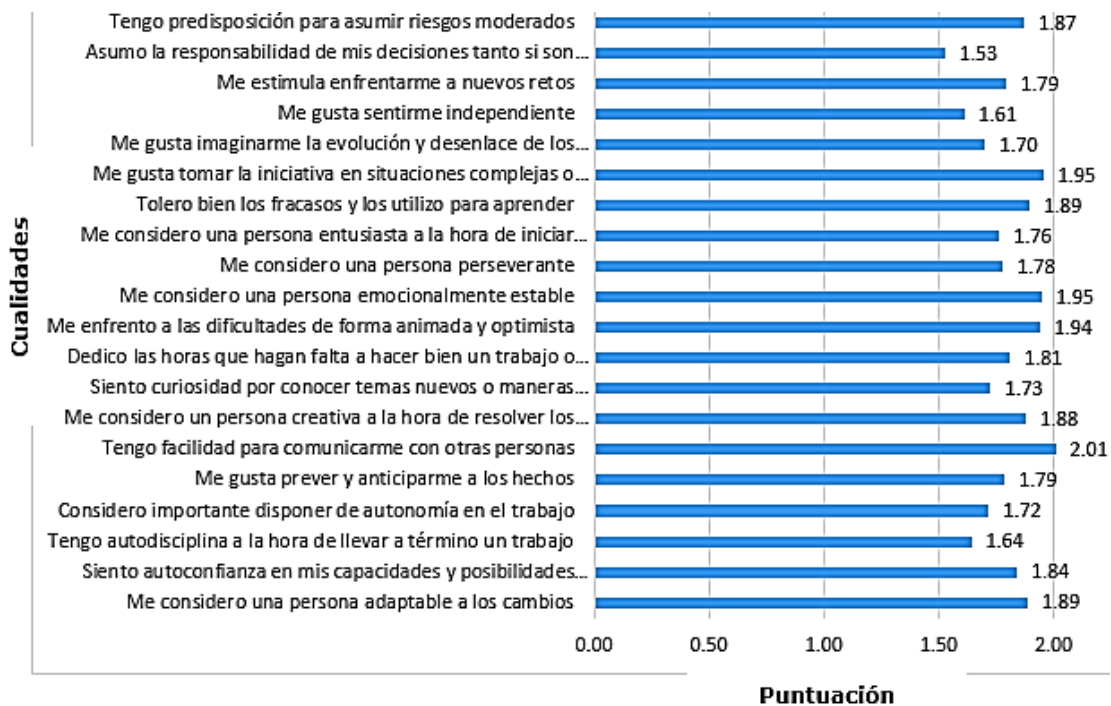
Cualidades

Tengo predisposición para asumir riesgos moderados 1.87
Asumo la responsabilidad de mis decisiones tanto si son... 1.53
Me estimula enfrentarme a nuevos retos 1.79
Me gusta sentirme independiente 1.61
Me gusta imaginarme la evolución y desenlace de los... 1.70
Me gusta tomar la iniciativa en situaciones complejas o... 1.95
Tolero bien los fracasos y los utilizo para aprender 1.89
Me considero una persona entusiasta a la hora de iniciar... 1.76
Me considero una persona perseverante 1.78
Me considero una persona emocionalmente estable 1.95
Me enfrento a las dificultades de forma animada y optimista 1.94
Dedico las horas que hagan falta a hacer bien un trabajo o... 1.81
Siento curiosidad por conocer temas nuevos o maneras... 1.73
Me considero un persona creativa a la hora de resolver los... 1.88
Tengo facilidad para comunicarme con otras personas 2.01
Me gusta prever y anticiparme a los hechos 1.79
Considero importante disponer de autonomía en el trabajo 1.72
Tengo autodisciplina a la hora de llevar a término un trabajo 1.64
Siento autoconfianza en mis capacidades y posibilidades... 1.84
Me considero una persona adaptable a los cambios 1.89

0.00 0.50 1.00 1.50 2.00

Puntuación